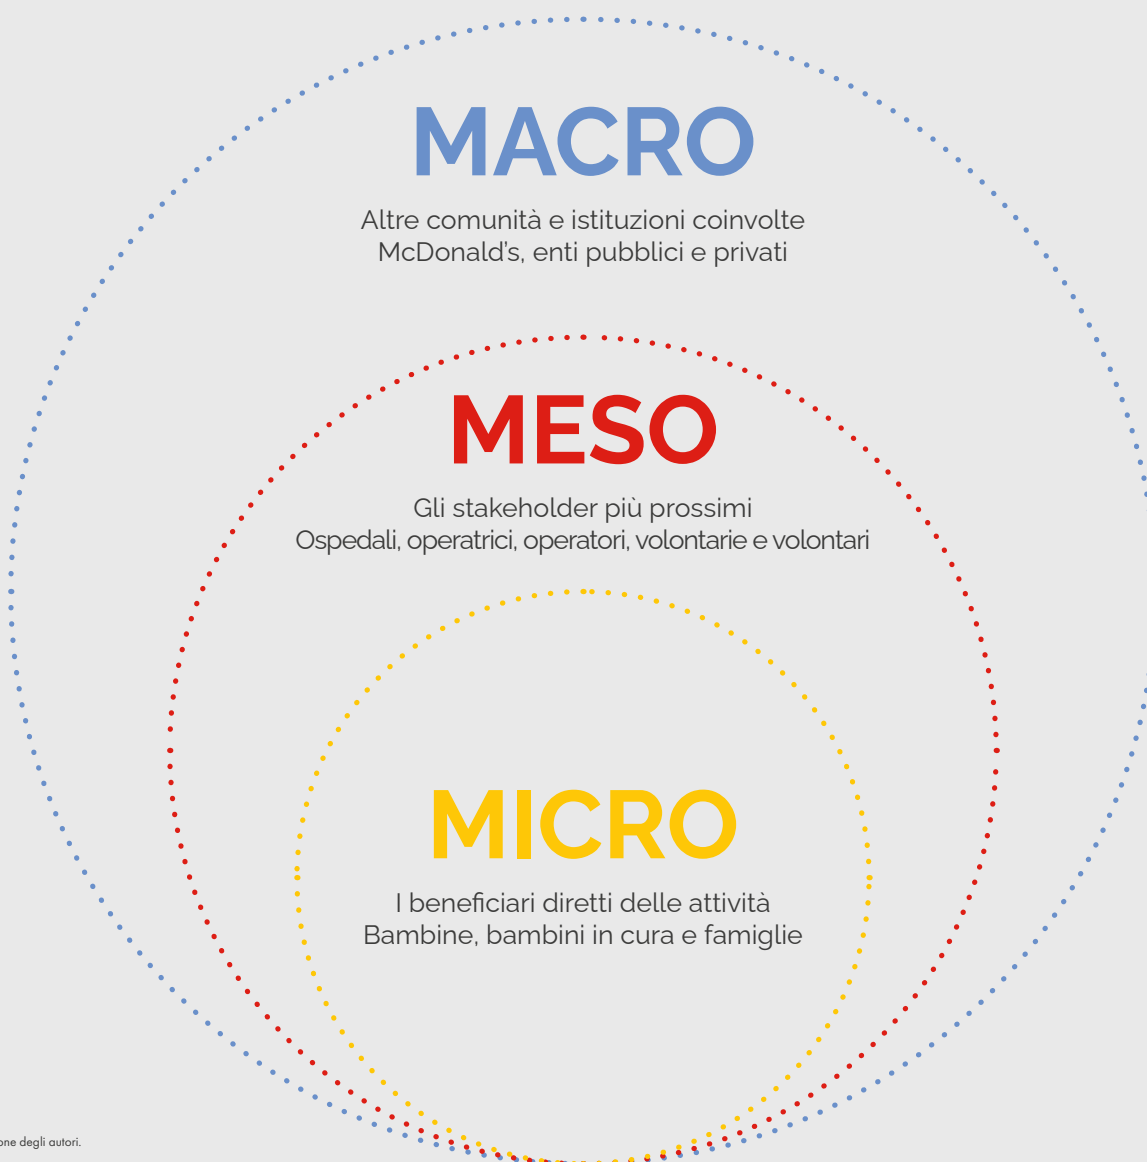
MACRO

Altre comunità e istituzioni coinvolte
McDonald's, enti pubblici e privati

MESO

Gli stakeholder più prossimi
Ospedali, operatrici, operatori, volontarie e volontari

MICRO

I beneficiari diretti delle attività
Bambine, bambini in cura e famiglie

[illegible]one degli autori.